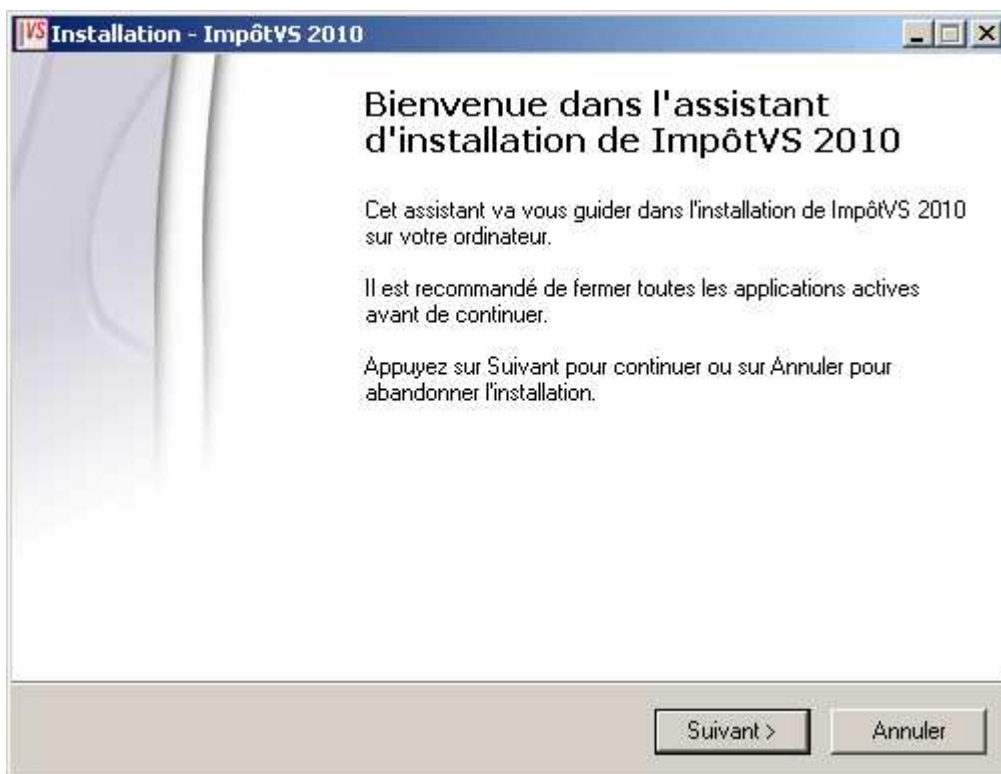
VS Installation - ImpôtVS 2010

Bienvenue dans l'assistant d'installation de ImpôtVS 2010

Cet assistant va vous guider dans l'installation de ImpôtVS 2010 sur votre ordinateur.

Il est recommandé de fermer toutes les applications actives avant de continuer.

Appuyez sur Suivant pour continuer ou sur Annuler pour abandonner l'installation.

Suivant >

Annuler